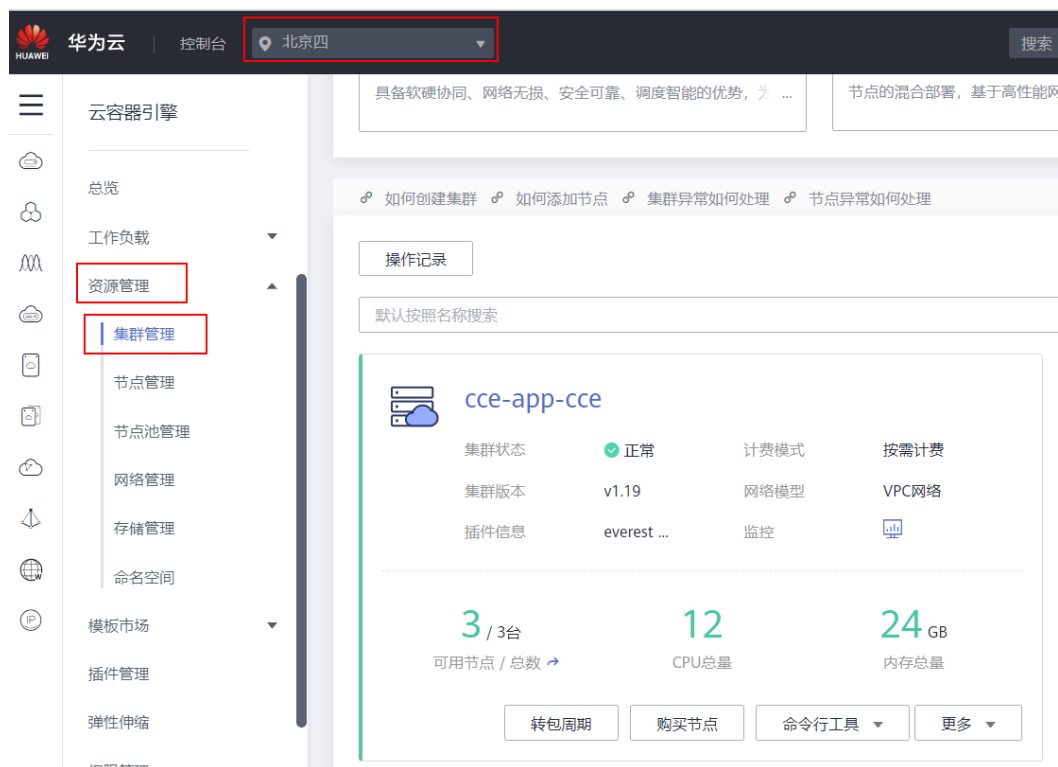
HUAWEI 华为云 | 控制台 北京四 搜索

云容器引擎

总览
工作负载
资源管理
集群管理
节点管理
节点池管理
网络管理
存储管理
命名空间
模板市场
插件管理
弹性伸缩

具备软硬协同、网络无损、安全可靠、调度智能的优势，为 ...

节点的混合部署，基于高性能网

如何创建集群 如何添加节点 集群异常如何处理 节点异常如何处理

操作记录

默认按照名称搜索

cce-app-cce

集群状态 正常 计费模式 按需计费
集群版本 v1.19 网络模型 VPC网络
插件信息 everest ... 监控

3 / 3台
可用节点 / 总数

12
CPU总量

24 GB
内存总量

转包周期 购买节点 命令行工具 更多